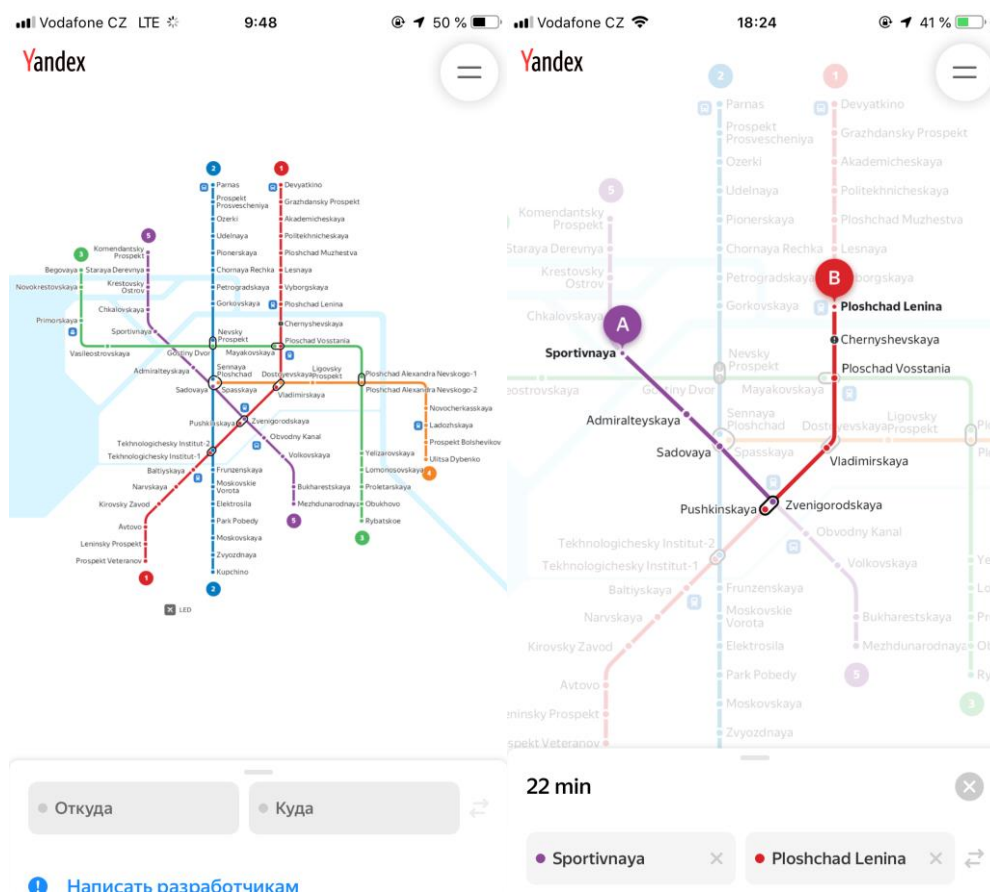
Vodafone CZ LTE 9:48 50 %

Yandex

2 1 5 3 4

Parnas
Prospekt Prosvescheniya
Ozerki
Udelnaya
Pionerskaya
Chornaya Rechka
Petrogradskaya
Gorkovskaya
Nevsky Prospekt
Devyatkino
Grazhdansky Prospekt
Akademicheskaya
Politekhnicheskaya
Ploshchad Muzhestva
Lesnaya
Vyborgskaya
Ploshchad Lenina
Chernyshevskaya
Ploshchad Vosstania
Komendantsky Prospekt
Begovaya
Staraya Derevnya
Novokrestovskaya
Krestovsky Ostrov
Chkalovskaya
Primorskaya
Sportivnaya
Vasileostrovskaya
Gostiny Dvor
Mayakovskaya
Admiralteyskaya
Sennaya Ploshchad
Dostoyevskaya
Ligovsky Prospekt
Ploshchad Alexandra Nevskogo-1
Ploshchad Alexandra Nevskogo-2
Sadovaya
Spasskaya
Vladimirskaya
Novocherkasskaya
Ladozhskaya
Prospekt Bolshevikov
Ulitsa Dybenko
Pushkinskaya
Zvenigorodskaya
Obvodny Kanal
Volkovskaya
Tekhnologichesky Institut-2
Tekhnologichesky Institut-1
Baltiyskaya
Narvskaya
Kirovsky Zavod
Avtovo
Leninsky Prospekt
Prospekt Veteranov
Frunzenskaya
Moskovskie Vorota
Elektrosila
Park Pobedy
Moskovskaya
Zvyozdnaya
Kupchino
Bukharestskaya
Mezhdunarodnaya
Yelizarovskaya
Lomonosovskaya
Proletarskaya
Obukhovo
Rybatskoe
LED

Откуда
Куда

Написать разработчикам

Vodafone CZ 18:24 41 %

Yandex

2 1 5 A B

Parnas
Prospekt Prosvescheniya
Ozerki
Udelnaya
Pionerskaya
Chornaya Rechka
Petrogradskaya
Gorkovskaya
Devyatkino
Grazhdansky Prospekt
Akademicheskaya
Politekhnicheskaya
Ploshchad Muzhestva
Lesnaya
Vyborgskaya
Ploshchad Lenina
Chernyshevskaya
Ploschad Vosstania
Komendantsky Prospekt
Staraya Derevnya
Krestovsky Ostrov
Chkalovskaya
Sportivnaya
eostrovskaya
Gostiny Dvor
Nevsky Prospekt
Mayakovskaya
Admiralteyskaya
Sennaya Ploshchad
Dostoyevskaya
Ligovsky Prospekt
Sadovaya
Spasskaya
Vladimirskaya
Pushkinskaya
Zvenigorodskaya
Obvodny Kanal
Volkovskaya
Tekhnologichesky Institut-2
Tekhnologichesky Institut-1
Baltiyskaya
Narvskaya
Kirovsky Zavod
Avtovo
eninsky Prospekt
spekt Veteranov
Frunzenskaya
Moskovskie Vorota
Elektrosila
Park Pobedy
Moskovskaya
Zvyozdnaya
Bukharestskaya
Mezhdunarodnaya

22 min

Sportivnaya
Ploshchad Lenina